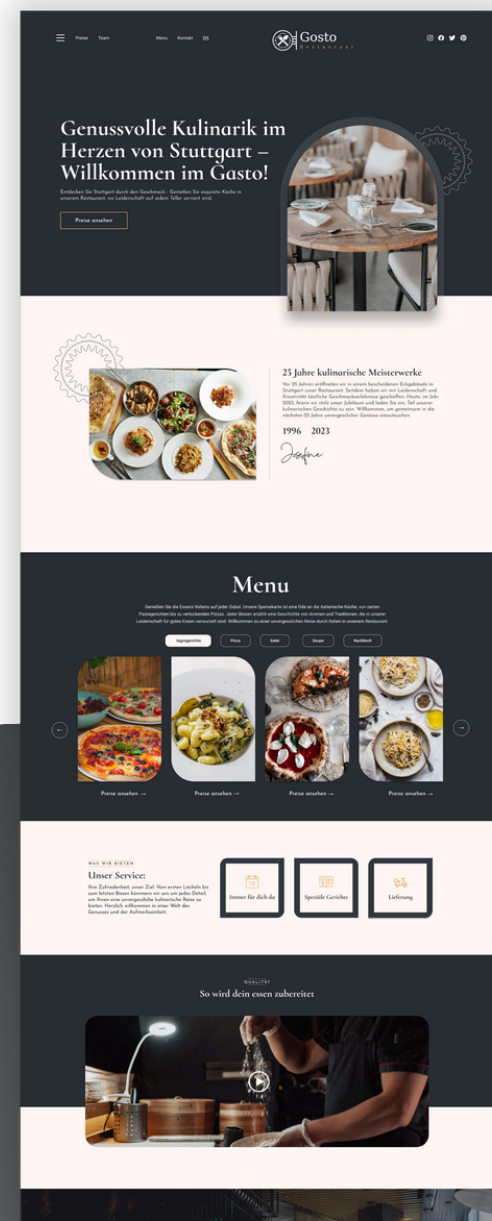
Preise Team Menu Kontakt EN

Gosto
Restaurant

Genussvolle Kulinarik im Herzen von Stuttgart – Willkommen im Gasto!

Entdecken Sie Stuttgart durch den Geschmack - Genießen Sie exquisite Küche in unserem Restaurant, wo Leidenschaft auf jedem Teller serviert wird.

Preise ansehen

25 Jahre kulinarische Meisterwerke

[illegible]

1996 2023

Josefine

Menu

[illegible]

Lagogerichte Pizza Salat Soupe Nachtisch

Preise ansehen → Preise ansehen → Preise ansehen → Preise ansehen →

WAS WIR BIETEN

Unser Service:

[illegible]

Immer für dich da

Speziale Gerichte

Lieferung

QUALITÄT

So wird dein essen zubereitet